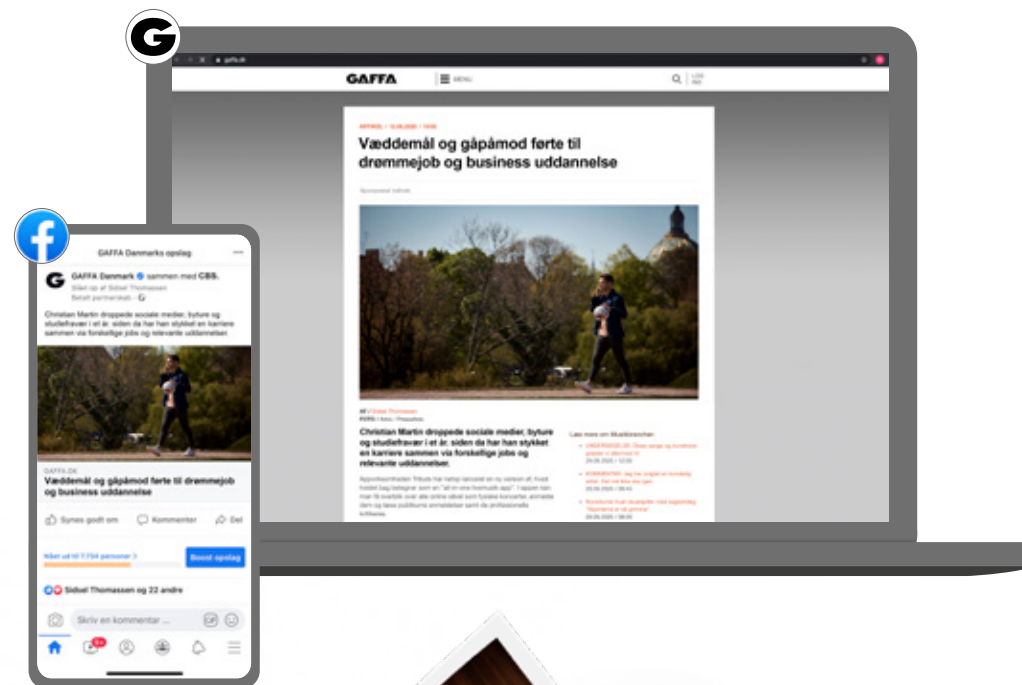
GAFFA

MENU

Væddemål og gåpåmod førte til drømmejob og business uddannelse

Christian Martin droppede sociale medier, byture og studiefravær i et år, siden da har han stykket en karriere sammen via forskellige jobs og relevante uddannelser.

Læs mere om Musikbranchen:

GAFFA Danmarks opslag

GAFFA Danmark sammen med CBS.

Christian Martin droppede sociale medier, byture og studiefravær i et år, siden da har han stykket en karriere sammen via forskellige jobs og relevante uddannelser.

GAFFA.DK

Væddemål og gåpåmod førte til drømmejob og business uddannelse

Synes godt om

Kommenter

Del

Nået ud til 7.734 personer >

Boost opslag

Sidsel Thomassen og 22 andre

Skriv en kommentar ...